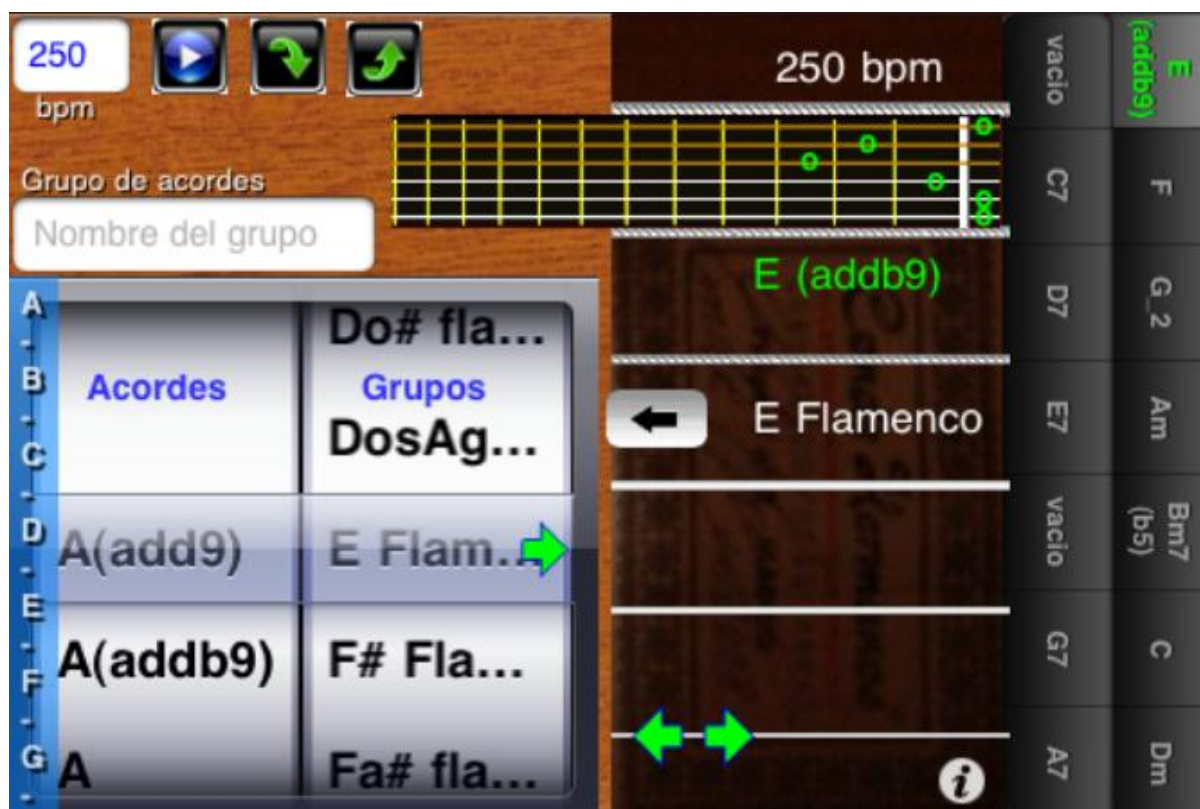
250
bpm

Grupo de acordes
Nombre del grupo

A
B
C
D
E
F
G

Acordes
Grupos
Do# fla...
DosAg...
A(add9)
E Flam...
A(addb9)
F# Fla...
A
Fa# fla...

250 bpm

E (addb9)

E Flamenco

i

vacio
C7
D7
E7
vacio
G7
A7

E (addb9)
F
G_2
Am
Bm7 (b5)
C
Dm